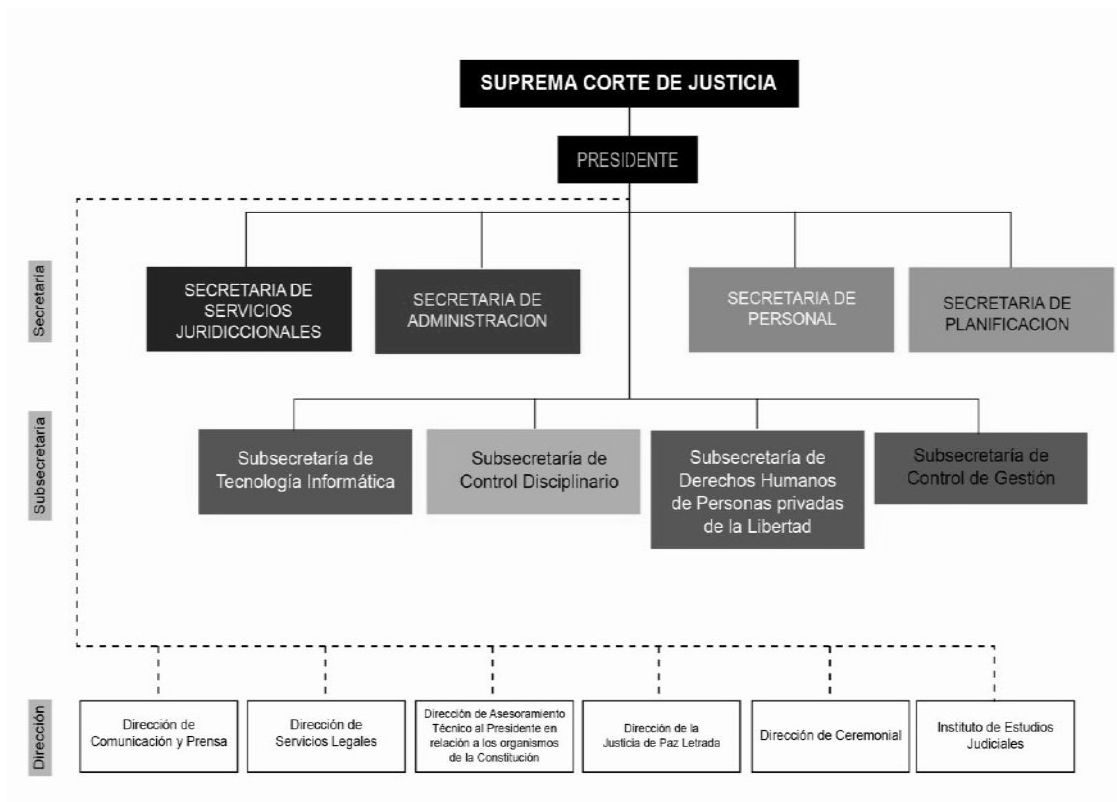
SUPREMA CORTE DE JUSTICIA

PRESIDENTE

Secretaria

SECRETARIA DE SERVICIOS JURIDICCIONALES

SECRETARIA DE ADMINISTRACION

SECRETARIA DE PERSONAL

SECRETARIA DE PLANIFICACION

Subsecretaria

Subsecretaría de Tecnología Informática

Subsecretaría de Control Disciplinario

Subsecretaría de Derechos Humanos de Personas privadas de la Libertad

Subsecretaría de Control de Gestión

Dirección

Dirección de Comunicación y Prensa

Dirección de Servicios Legales

Dirección de Asesoramiento Técnico al Presidente en relación a los organismos de la Constitución

Dirección de la Justicia de Paz Letrada

Dirección de Ceremonial

Instituto de Estudios Judiciales